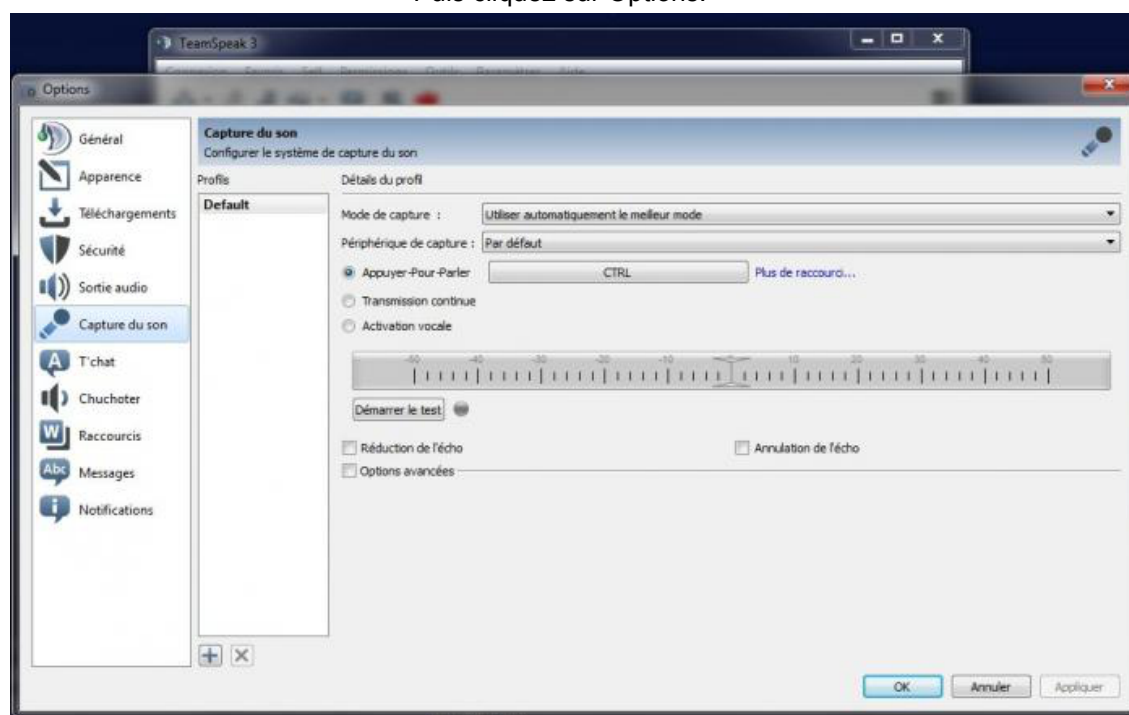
TeamSpeak 3

Options

Général
Apparence
Téléchargements
Sécurité
Sortie audio
Capture du son
T'chat
Chuchoter
Raccourcis
Messages
Notifications

Capture du son
Configurer le système de capture du son

Profils
Default

Détails du profil
Mode de capture : Utiliser automatiquement le meilleur mode
Périphérique de capture : Par défaut
Appuyer-Pour-Parler CTRL Plus de raccourci...
Transmission continue
Activation vocale

-50 -40 -30 -20 -10 0 10 20 30 40 50

Démarrer le test

Réduction de l'écho
Annulation de l'écho
Options avancées

OK Annuler Appliquer